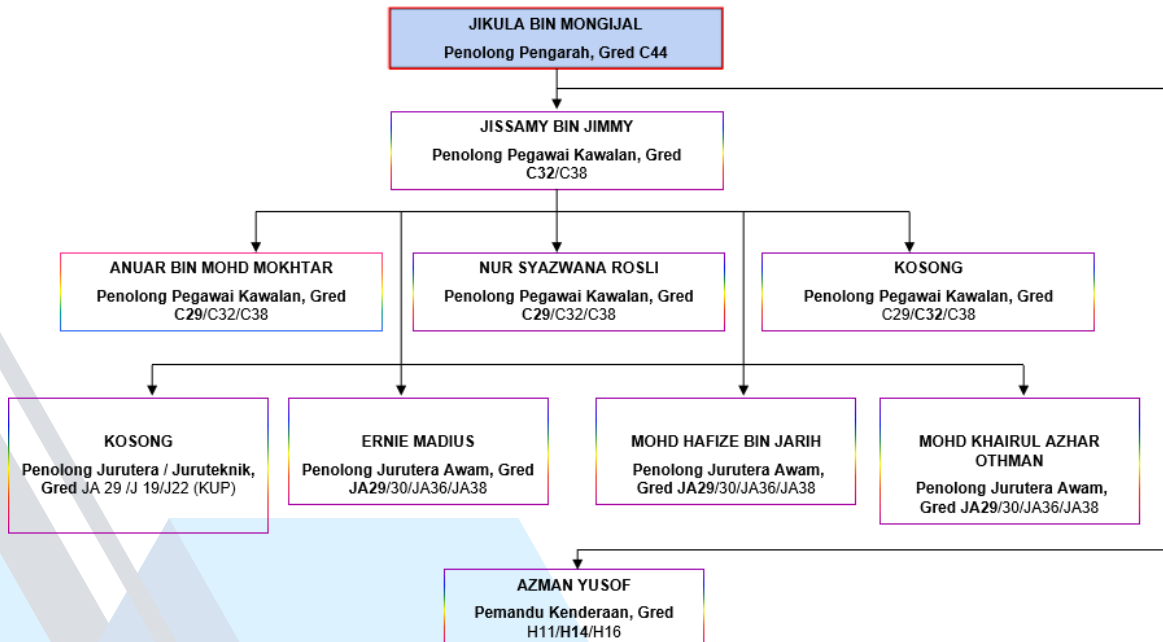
JIKULA BIN MONGIJAL
Penolong Pengarah, Gred C44

JISSAMY BIN JIMMY
Penolong Pegawai Kawalan, Gred C32/C38

ANUAR BIN MOHD MOKHTAR
Penolong Pegawai Kawalan, Gred C29/C32/C38

NUR SYAZWANA ROSLI
Penolong Pegawai Kawalan, Gred C29/C32/C38

KOSONG
Penolong Pegawai Kawalan, Gred C29/C32/C38

KOSONG
Penolong Jurutera / Juruteknik, Gred JA 29 /J 19/J22 (KUP)

ERNIE MADIUS
Penolong Jurutera Awam, Gred JA29/30/JA36/JA38

MOHD HAFIZE BIN JARIH
Penolong Jurutera Awam, Gred JA29/30/JA36/JA38

MOHD KHAIRUL AZHAR OTHMAN
Penolong Jurutera Awam, Gred JA29/30/JA36/JA38

AZMAN YUSOF
Pemandu Kenderaan, Gred H11/H14/H16